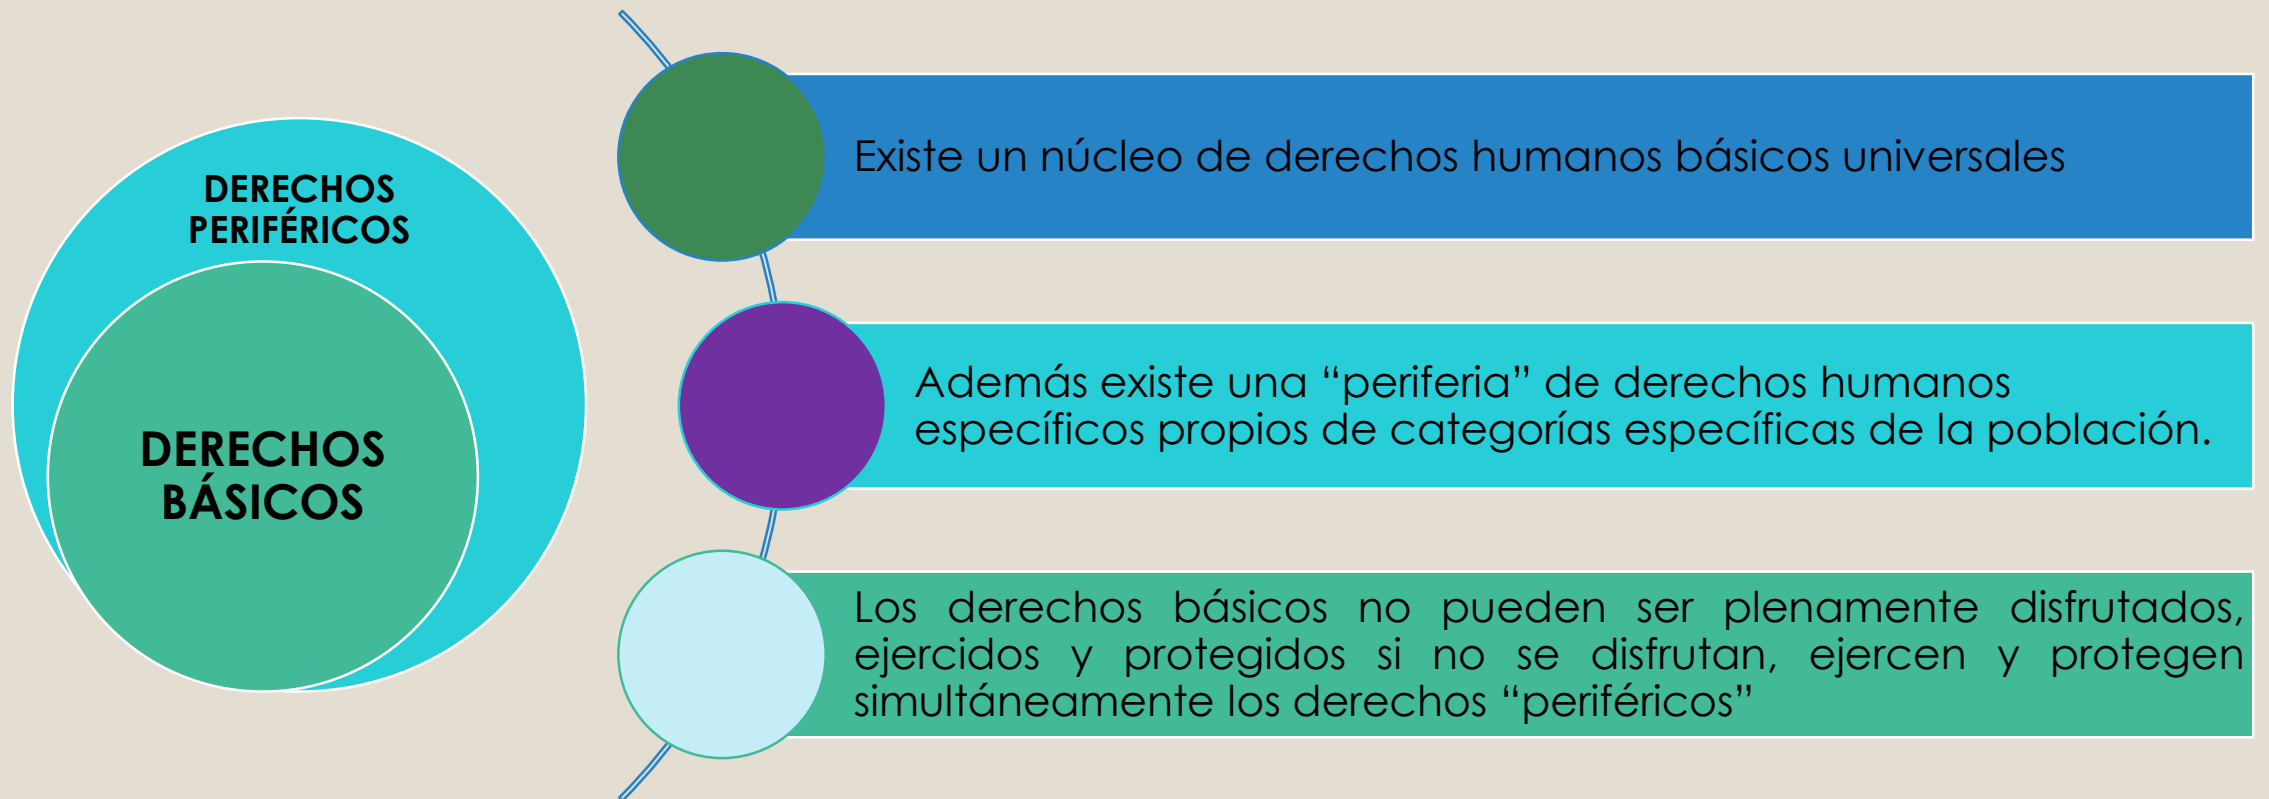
DERECHOS PERIFÉRICOS

DERECHOS BÁSICOS

Existe un núcleo de derechos humanos básicos universales

Además existe una “periferia” de derechos humanos específicos propios de categorías específicas de la población.

Los derechos básicos no pueden ser plenamente disfrutados, ejercidos y protegidos si no se disfrutan, ejercen y protegen simultáneamente los derechos “periféricos”